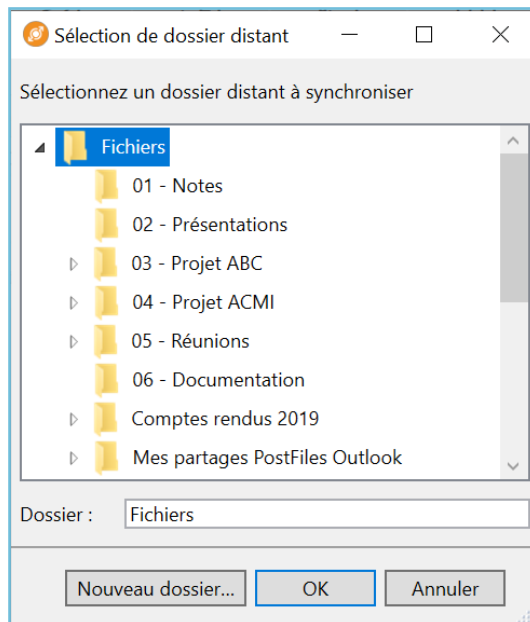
Sélection de dossier distant

Sélectionnez un dossier distant à synchroniser

Fichiers
01 - Notes
02 - Présentations
03 - Projet ABC
04 - Projet ACMI
05 - Réunions
06 - Documentation
Comptes rendus 2019
Mes partages PostFiles Outlook

Dossier : Fichiers

Nouveau dossier... OK Annuler